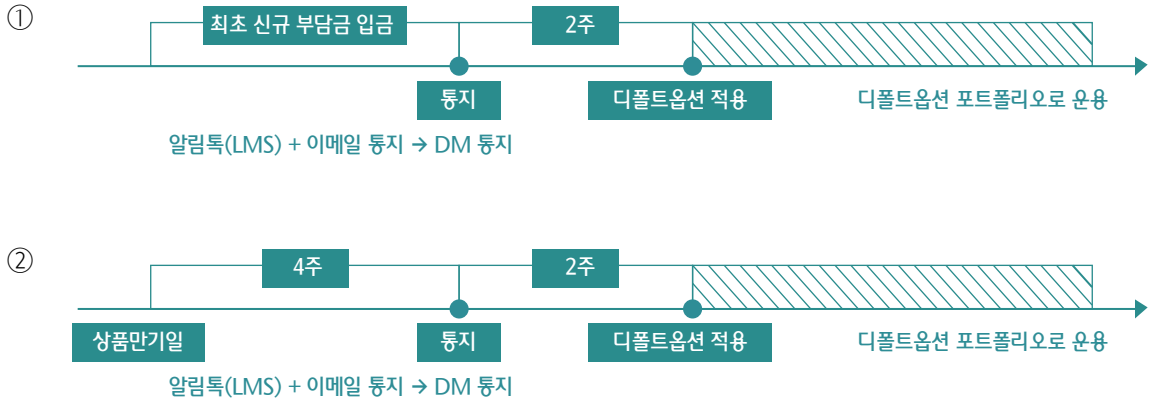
①

최초 신규 부담금 입금

2주

통지

디폴트옵션 적용

디폴트옵션 포트폴리오로 운용

알림톡(LMS) + 이메일 통지 → DM 통지

②

4주

2주

상품만기일

통지

디폴트옵션 적용

디폴트옵션 포트폴리오로 운용

알림톡(LMS) + 이메일 통지 → DM 통지